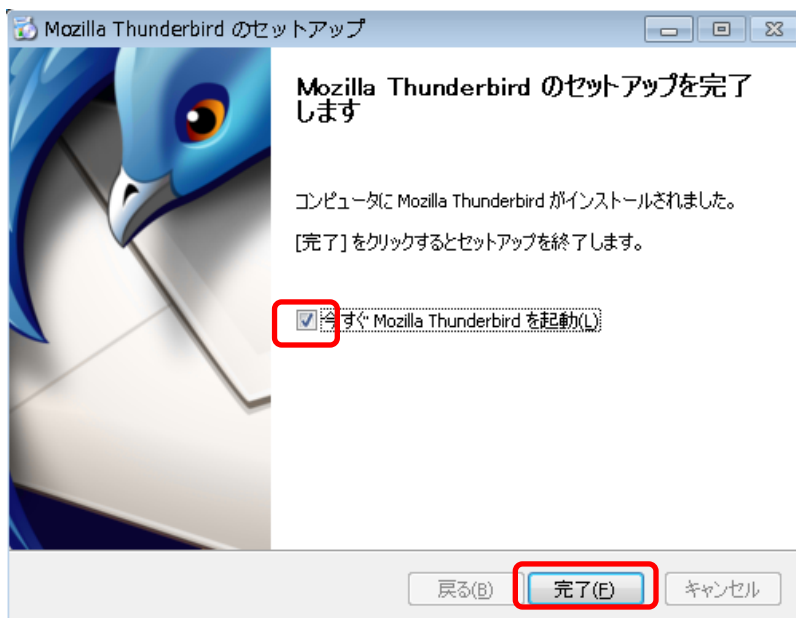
Mozilla Thunderbird のセットアップ

Mozilla Thunderbird のセットアップを完了します

コンピュータに Mozilla Thunderbird がインストールされました。

[完了] をクリックするとセットアップを終了します。

今すぐ Mozilla Thunderbird を起動(L)

戻る(B) 完了(F) キャンセル